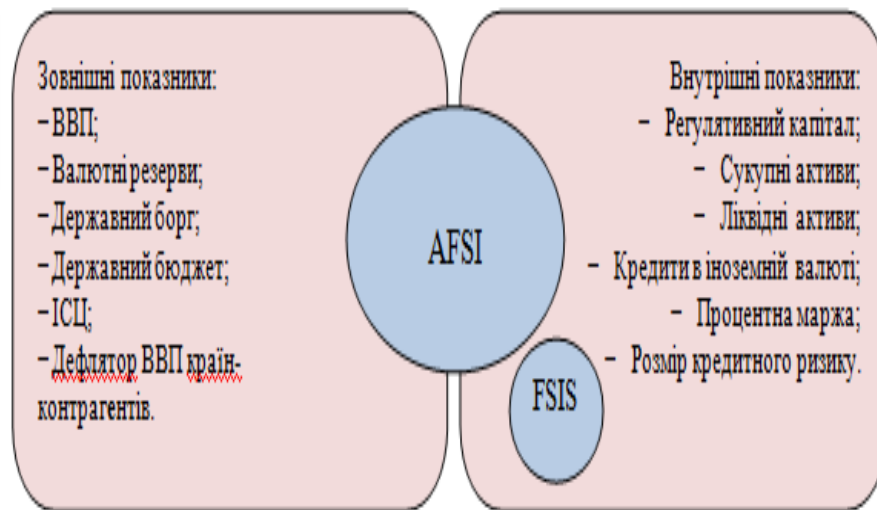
Зовнішні показники:
– ВВП;
– Валютні резерви;
– Державний борг;
– Державний бюджет;
– ІСЦ;
– Дефлятор ВВП країн-контрагентів.

AFSI

FSIS

Внутрішні показники:
– Регулятивний капітал;
– Сукупні активи;
– Ліквідні активи;
– Кредити в іноземній валюті;
– Процентна маржа;
– Розмір кредитного ризику.